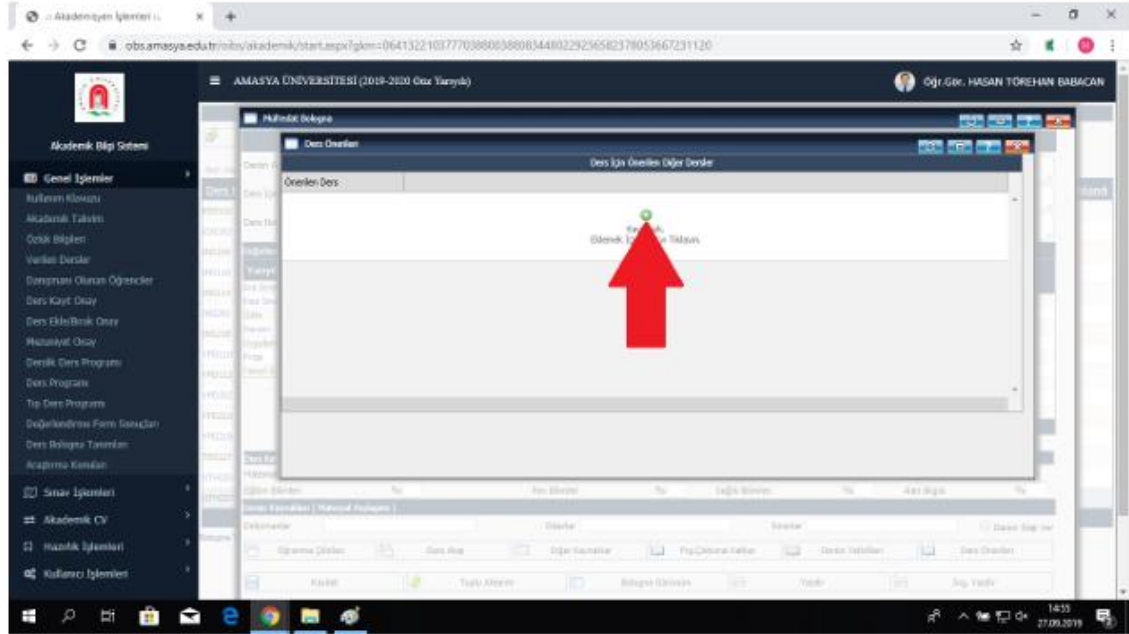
:: Akademisyen İşlemleri ::

obs.amasya.edu.tr/obs/akademik/start.aspx?gkm=0641322103777038800388083448022923658237805366723l1120

AMASYA ÜNİVERSİTESİ (2019-2020 Güz Yarıyılı)

Öğr.Gör. HASAN TÖREHAN BABACAN

Akademik Bilgi Sistemi

Genel İşlemler
Kullanım Kılavuzu
Akademik Takvim
Özlük Bilgileri
Verilen Dersler
Danışmanı Olunan Öğrenciler
Ders Kayıt Onay
Ders Ekle/Bırak Onay
Mazeret Onay
Derslik Ders Programı
Ders Programı
Tip Ders Programı
Değerlendirme Form Sonuçları
Ders Bologna Tanımları
Araştırma Konuları
Sınav İşlemleri
Akademik CV
Hazırlık İşlemleri
Kullanıcı İşlemleri

Müfredat Bologna

Ders Önerileri

Ders İçin Önerilen Diğer Dersler

Önerilen Ders

Kayıt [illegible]
Eklemek İçin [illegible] Tıklayın

Öğrenme Çıktıları
Ders Akışı
Diğer Kaynaklar
Proj/Ödev/Sunum Katkısı
Ders Önerileri
Kaydet
Toplu Aktarım
Bologna Bilgileri
Yazdır
İng. Yazdır

14:55
27.09.2019